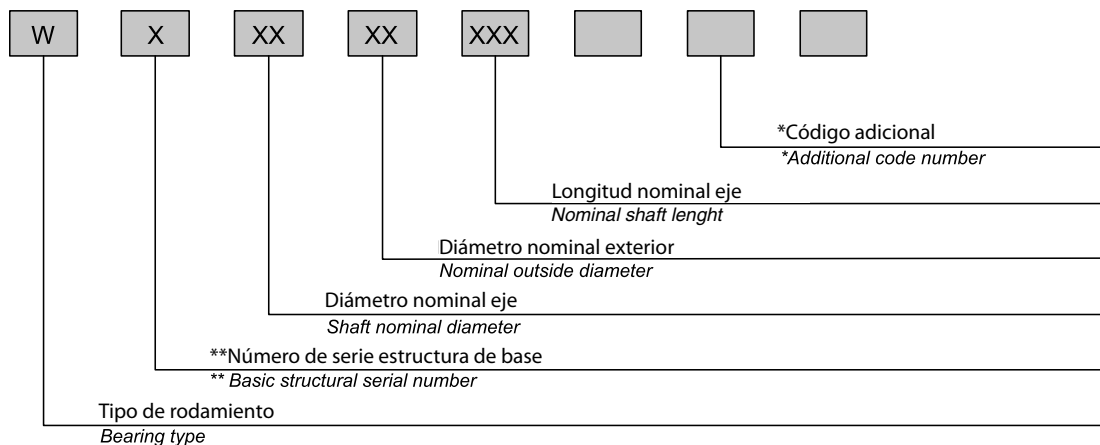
W X XX XX XXX

*Código adicional
*Additional code number

Longitud nominal eje
Nominal shaft lenght

Diámetro nominal exterior
Nominal outside diameter

Diámetro nominal eje
Shaft nominal diameter

**Número de serie estructura de base
** Basic structural serial number

Tipo de rodamiento
Bearing type